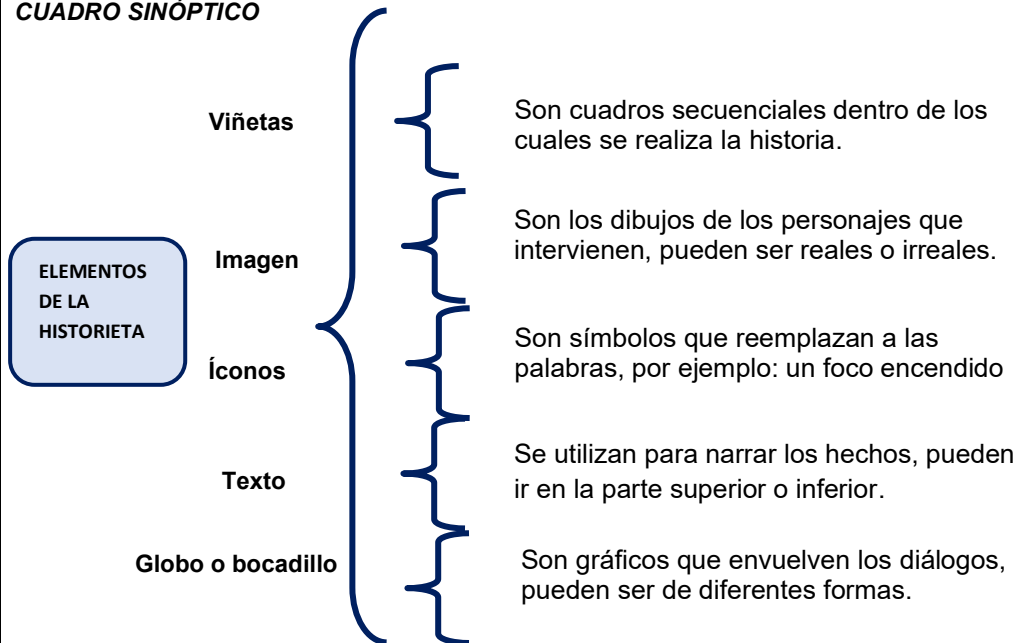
CUADRO SINÓPTICO

ELEMENTOS DE LA HISTORIETA

Viñetas

Son cuadros secuenciales dentro de los cuales se realiza la historia.

Imagen

Son los dibujos de los personajes que intervienen, pueden ser reales o irreales.

Íconos

Son símbolos que reemplazan a las palabras, por ejemplo: un foco encendido

Texto

Se utilizan para narrar los hechos, pueden ir en la parte superior o inferior.

Globo o bocadillo

Son gráficos que envuelven los diálogos, pueden ser de diferentes formas.